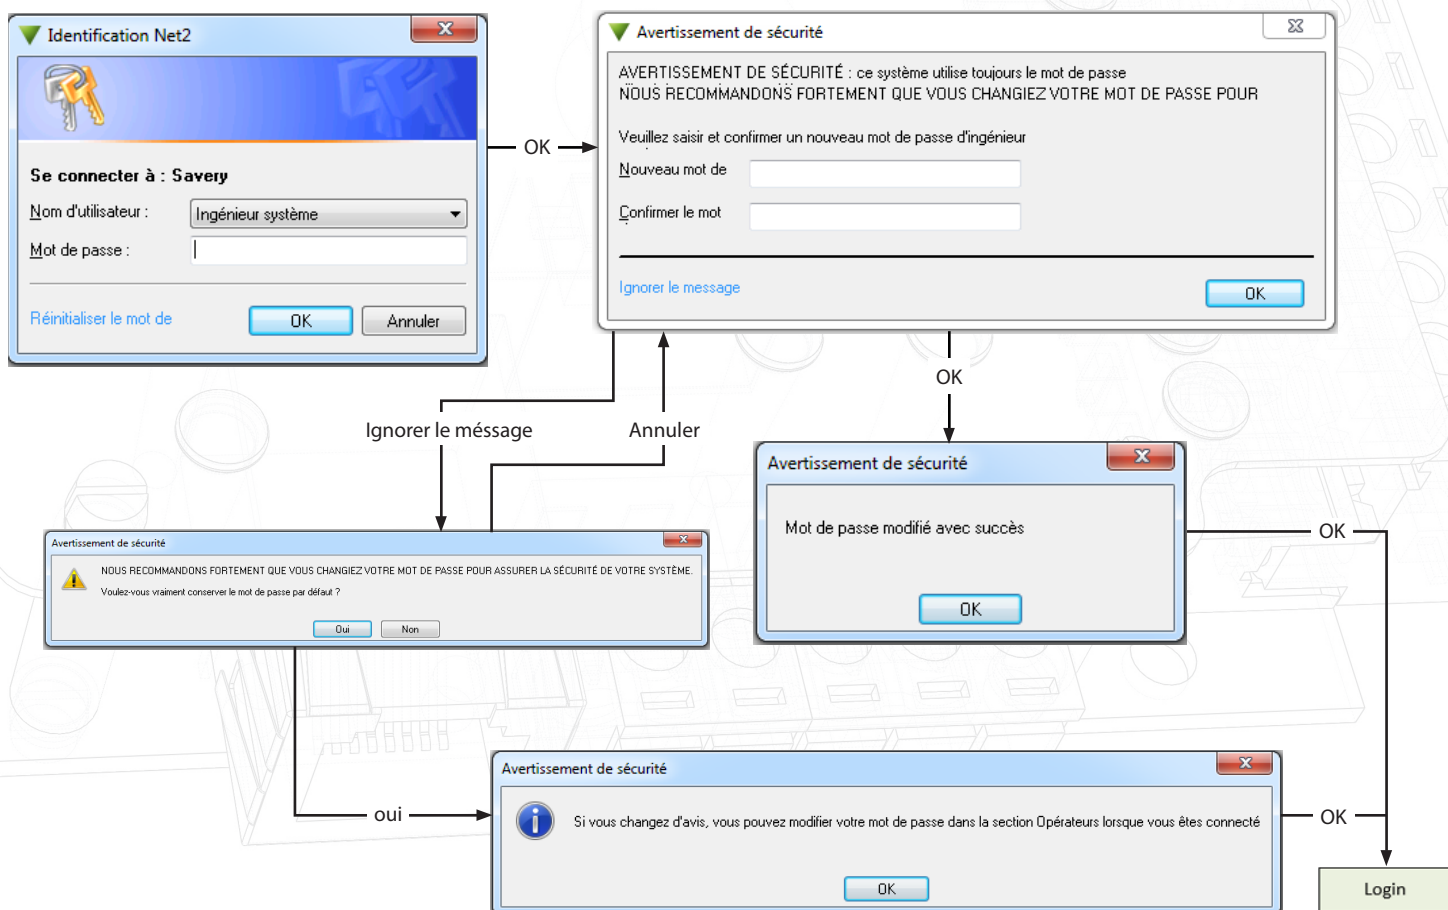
Identification Net2

Se connecter à : Savery

Nom d'utilisateur : Ingénieur système

Mot de passe :

Réinitialiser le mot de

OK Annuler

OK

Avertissement de sécurité

AVERTISSEMENT DE SÉCURITÉ : ce système utilise toujours le mot de passe
NOUS RECOMMANDONS FORTEMENT QUE VOUS CHANGIEZ VOTRE MOT DE PASSE POUR

Veuillez saisir et confirmer un nouveau mot de passe d'ingénieur

Nouveau mot de

Confirmer le mot

Ignorer le message

OK

OK

Ignorer le méssage

Annuler

Avertissement de sécurité

Mot de passe modifié avec succès

OK

OK

Avertissement de sécurité

NOUS RECOMMANDONS FORTEMENT QUE VOUS CHANGIEZ VOTRE MOT DE PASSE POUR ASSURER LA SÉCURITÉ DE VOTRE SYSTÈME.

Voulez-vous vraiment conserver le mot de passe par défaut ?

Oui Non

oui

Avertissement de sécurité

Si vous changez d'avis, vous pouvez modifier votre mot de passe dans la section Opérateurs lorsque vous êtes connecté

OK

OK

Login